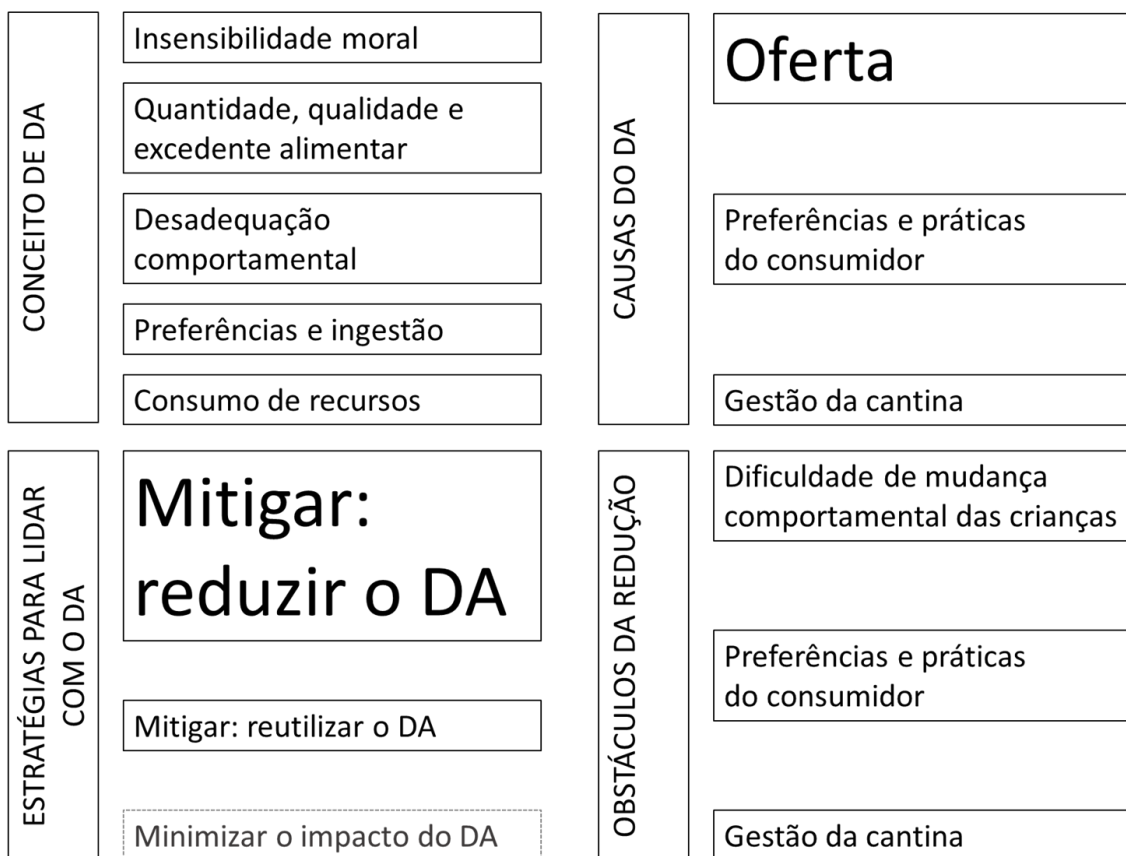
CONCEITO DE DA

Insensibilidade moral

Quantidade, qualidade e excedente alimentar

Desadequação comportamental

Preferências e ingestão

Consumo de recursos

CAUSAS DO DA

Oferta

Preferências e práticas do consumidor

Gestão da cantina

ESTRATÉGIAS PARA LIDAR COM O DA

Mitigar: reduzir o DA

Mitigar: reutilizar o DA

Minimizar o impacto do DA

OBSTÁCULOS DA REDUÇÃO

Dificuldade de mudança comportamental das crianças

Preferências e práticas do consumidor

Gestão da cantina